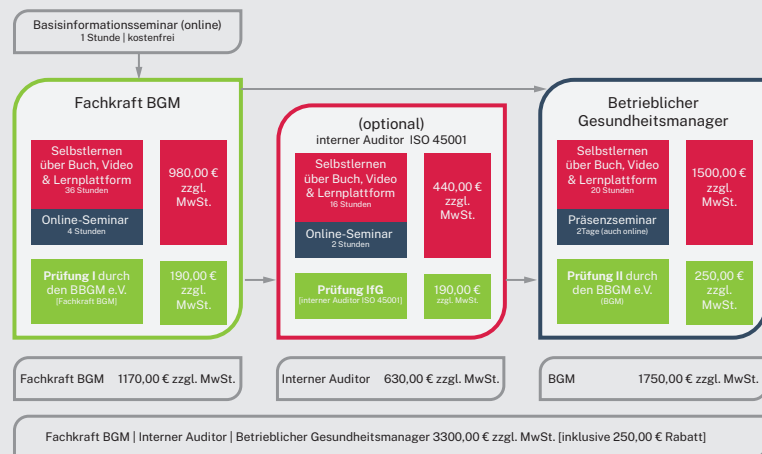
Basisinformationsseminar (online)
1 Stunde | kostenfrei

Fachkraft BGM

Selbstlernen über Buch, Video & Lernplattform
36 Stunden

Online-Seminar
4 Stunden

980,00 € zzgl. MwSt.

Prüfung I durch den BBGM e.V.
(Fachkraft BGM)

190,00 € zzgl. MwSt.

(optional)
interner Auditor ISO 45001

Selbstlernen über Buch, Video & Lernplattform
16 Stunden

Online-Seminar
2 Stunden

440,00 € zzgl. MwSt.

Prüfung IfG
(interner Auditor ISO 45001)

190,00 € zzgl. MwSt.

Betrieblicher Gesundheitsmanager

Selbstlernen über Buch, Video & Lernplattform
20 Stunden

Präsenzseminar
2Tage (auch online)

1500,00 € zzgl. MwSt.

Prüfung II durch den BBGM e.V.
(BGM)

250,00 € zzgl. MwSt.

Fachkraft BGM 1170,00 € zzgl. MwSt.

Interner Auditor 630,00 € zzgl. MwSt.

BGM 1750,00 € zzgl. MwSt.

Fachkraft BGM | Interner Auditor | Betrieblicher Gesundheitsmanager 3300,00 € zzgl. MwSt. [inklusive 250,00 € Rabatt]